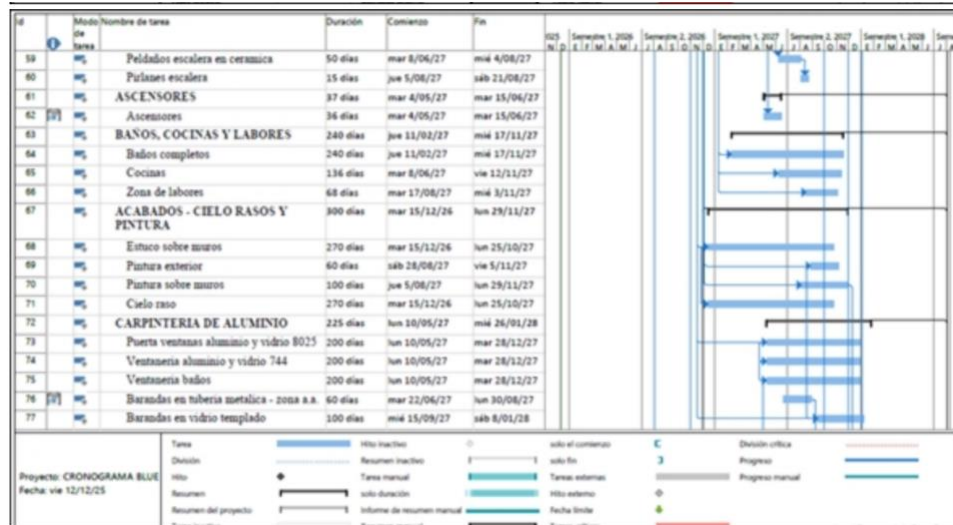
| Id | | Modo de tarea | Nombre de tarea | Duración | Comienzo | Fin |
|---|---|---|---|---|---|---|
| 59 | | | Peldaños escalera en ceramica | 50 días | mar 8/06/27 | mié 4/08/27 |
| 60 | | | Pirlanes escalera | 15 días | jue 5/08/27 | sáb 21/08/27 |
| 61 | | | ASCENSORES | 37 días | mar 4/05/27 | mar 15/06/27 |
| 62 | | | Ascensores | 36 días | mar 4/05/27 | mar 15/06/27 |
| 63 | | | BAÑOS, COCINAS Y LABORES | 240 días | jue 11/02/27 | mié 17/11/27 |
| 64 | | | Baños completos | 240 días | jue 11/02/27 | mié 17/11/27 |
| 65 | | | Cocinas | 136 días | mar 8/06/27 | vie 12/11/27 |
| 66 | | | Zona de labores | 68 días | mar 17/08/27 | mié 3/11/27 |
| 67 | | | ACABADOS - CIELO RASOS Y PINTURA | 300 días | mar 15/12/26 | lun 29/11/27 |
| 68 | | | Estuco sobre muros | 270 días | mar 15/12/26 | lun 25/10/27 |
| 69 | | | Pintura exterior | 60 días | sáb 28/08/27 | vie 5/11/27 |
| 70 | | | Pintura sobre muros | 100 días | jue 5/08/27 | lun 29/11/27 |
| 71 | | | Cielo raso | 270 días | mar 15/12/26 | lun 25/10/27 |
| 72 | | | CARPINTERIA DE ALUMINIO | 225 días | lun 10/05/27 | mié 26/01/28 |
| 73 | | | Puerta ventanas aluminio y vidrio 8025 | 200 días | lun 10/05/27 | mar 28/12/27 |
| 74 | | | Ventaneria aluminio y vidrio 744 | 200 días | lun 10/05/27 | mar 28/12/27 |
| 75 | | | Ventaneria baños | 200 días | lun 10/05/27 | mar 28/12/27 |
| 76 | | | Barandas en tuberia metalica - zona a.a. | 60 días | mar 22/06/27 | lun 30/08/27 |
| 77 | | | Barandas en vidrio templado | 100 días | mié 15/09/27 | sáb 8/01/28 |

025 Semestre 1, 2026 Semestre 2, 2026 Semestre 1, 2027 Semestre 2, 2027 Semestre 1, 2028
N D E F M A M J J A S O N D E F M A M J J A S O N D E F M A M J J

Proyecto: CRONOGRAMA BLUE
Fecha: vie 12/12/25

Tarea | Hito inactivo | solo el comienzo | División crítica
División | Resumen inactivo | solo fin | Progreso
Hito | Tarea manual | Tareas externas | Progreso manual
Resumen | solo duración | Hito externo
Resumen del proyecto | Informe de resumen manual | Fecha límite